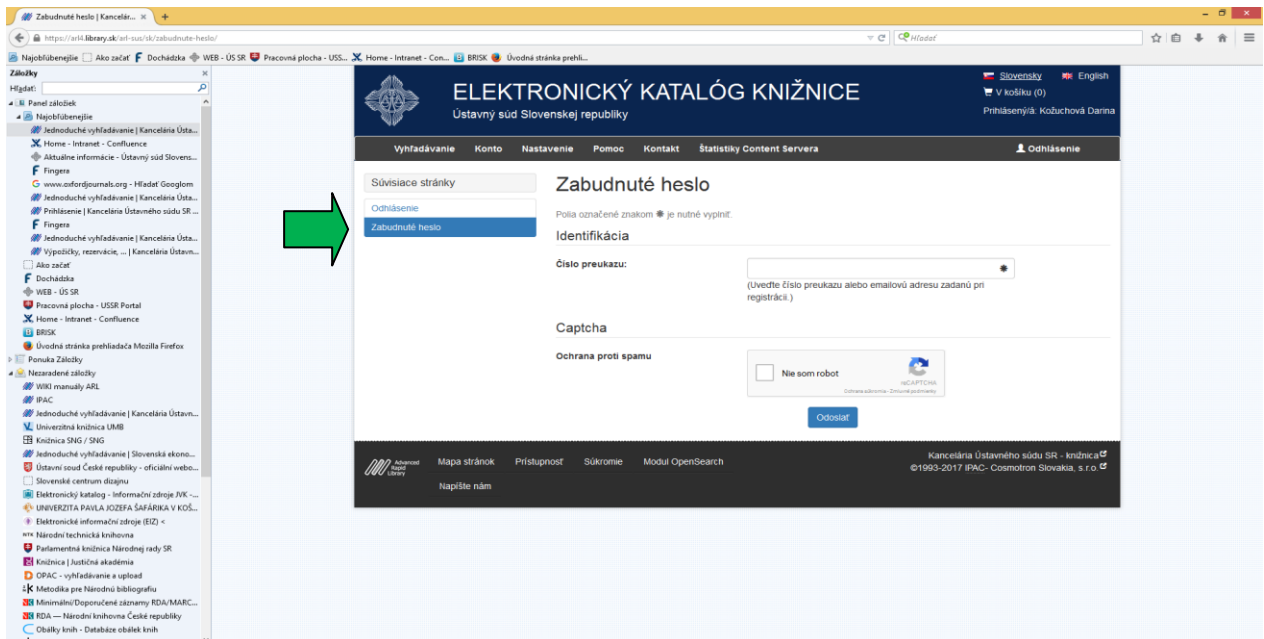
Zabudnuté heslo | Kancelár... × +

https://arl4.library.sk/arl-sus/sk/zabudnute-heslo/

Hľadať

Najobľúbenejšie Ako začať Dochádzka WEB - ÚS SR Pracovná plocha - USS... Home - Intranet - Con... BRISK Úvodná stránka prehli...

Záložky
Hľadať:
Panel záložiek
Najobľúbenejšie
Jednoduché vyhľadávanie | Kancelária Ústa...
Home - Intranet - Confluence
Aktuálne informácie - Ústavný súd Slovens...
Fingera
www.oxfordjournals.org - Hľadať Googlom
Jednoduché vyhľadávanie | Kancelária Ústa...
Prihlásenie | Kancelária Ústavného súdu SR ...
Fingera
Jednoduché vyhľadávanie | Kancelária Ústa...
Výpožičky, rezervácie, ... | Kancelária Ústavn...
Ako začať
Dochádzka
WEB - ÚS SR
Pracovná plocha - USSR Portal
Home - Intranet - Confluence
BRISK
Úvodná stránka prehliadača Mozilla Firefox
Ponuka Záložky
Nezaradené záložky
WIKI manuály ARL
IPAC
Jednoduché vyhľadávanie | Kancelária Ústavn...
Univerzitná knižnica UMB
Knižnica SNG / SNG
Jednoduché vyhľadávanie | Slovenská ekono...
Ústavní soud České republiky - oficiální webo...
Slovenské centrum dizajnu
Elektronický katalog - Informační zdroje JVK -...
UNIVERZITA PAVLA JOZEFA ŠAFÁRIKA V KOŠ...
Elektronické informační zdroje (EIZ) <
Národní technická knihovna
Parlamentná knižnica Národnej rady SR
Knižnica | Justičná akadémia
OPAC - vyhľadávanie a upload
Metodika pre Národnú bibliografiu
Minimální/Doporučené záznamy RDA/MARC...
RDA — Národní knihovna České republiky
Obálky knih - Databáze obálek knih

ELEKTRONICKÝ KATALÓG KNIŽNICE
Ústavný súd Slovenskej republiky

Slovensky English
V košíku (0)
Prihlásený/á: Kožuchová Darina

Vyhľadávanie Konto Nastavenie Pomoc Kontakt Štatistiky Content Servera Odhlásenie

Súvisiace stránky
Odhlásenie
Zabudnuté heslo

Zabudnuté heslo

Polia označené znakom * je nutné vyplniť.

Identifikácia

Číslo preukazu:
(Uveďte číslo preukazu alebo emailovú adresu zadanú pri registrácii.)

Captcha

Ochrana proti spamu
Nie som robot
reCAPTCHA
Ochrana súkromia - Zmluvné podmienky

Odoslať

Advanced Rapid Library
Mapa stránok Prístupnosť Súkromie Modul OpenSearch
Napíšte nám

Kancelária Ústavného súdu SR - knižnica
©1993-2017 IPAC- Cosmotron Slovakia, s.r.o.